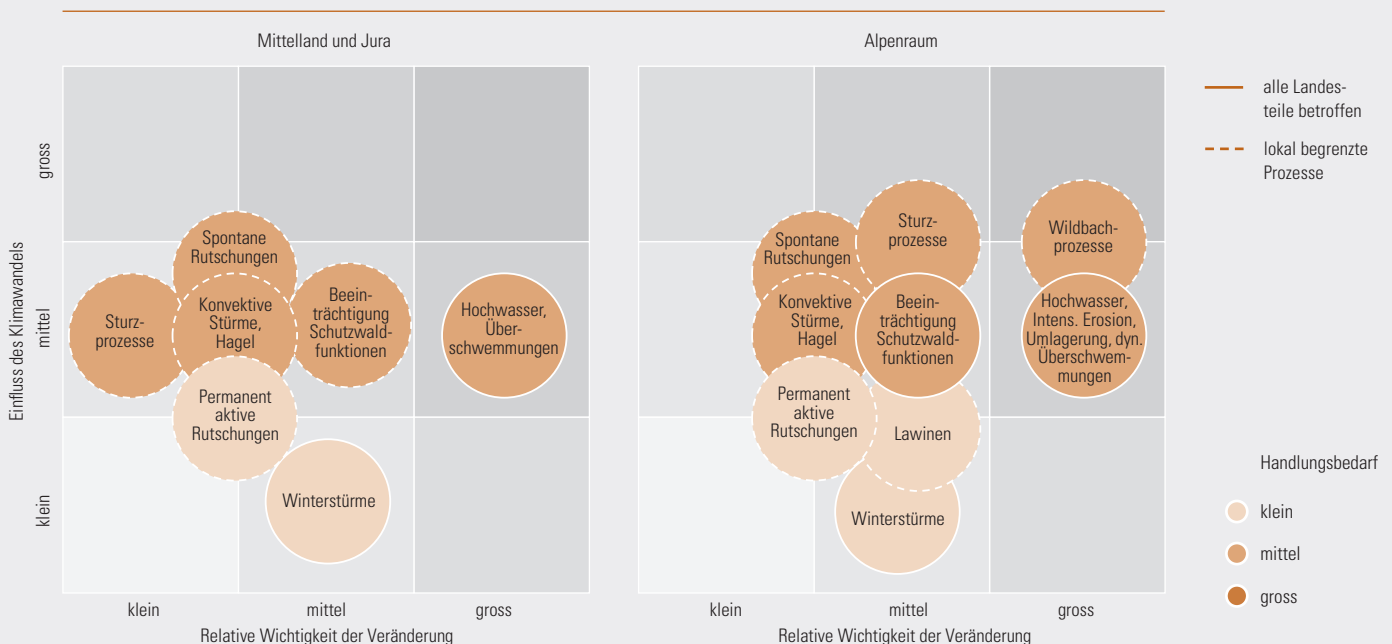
Mittelland und Jura

Alpenraum

alle Landesteile betroffen

lokal begrenzte Prozesse

Einfluss des Klimawandels

gross

mittel

klein

Spontane Rutschungen

Sturzprozesse

Konvektive Stürme, Hagel

Beeinträchtigung Schutzwaldfunktionen

Hochwasser, Überschwemmungen

Permanent aktive Rutschungen

Winterstürme

klein

mittel

gross

Relative Wichtigkeit der Veränderung

Spontane Rutschungen

Sturzprozesse

Wildbachprozesse

Konvektive Stürme, Hagel

Beeinträchtigung Schutzwaldfunktionen

Hochwasser, Intens. Erosion, Umlagerung, dyn. Überschwemmungen

Permanent aktive Rutschungen

Lawinen

Winterstürme

klein

mittel

gross

Relative Wichtigkeit der Veränderung

Handlungsbedarf

klein

mittel

gross